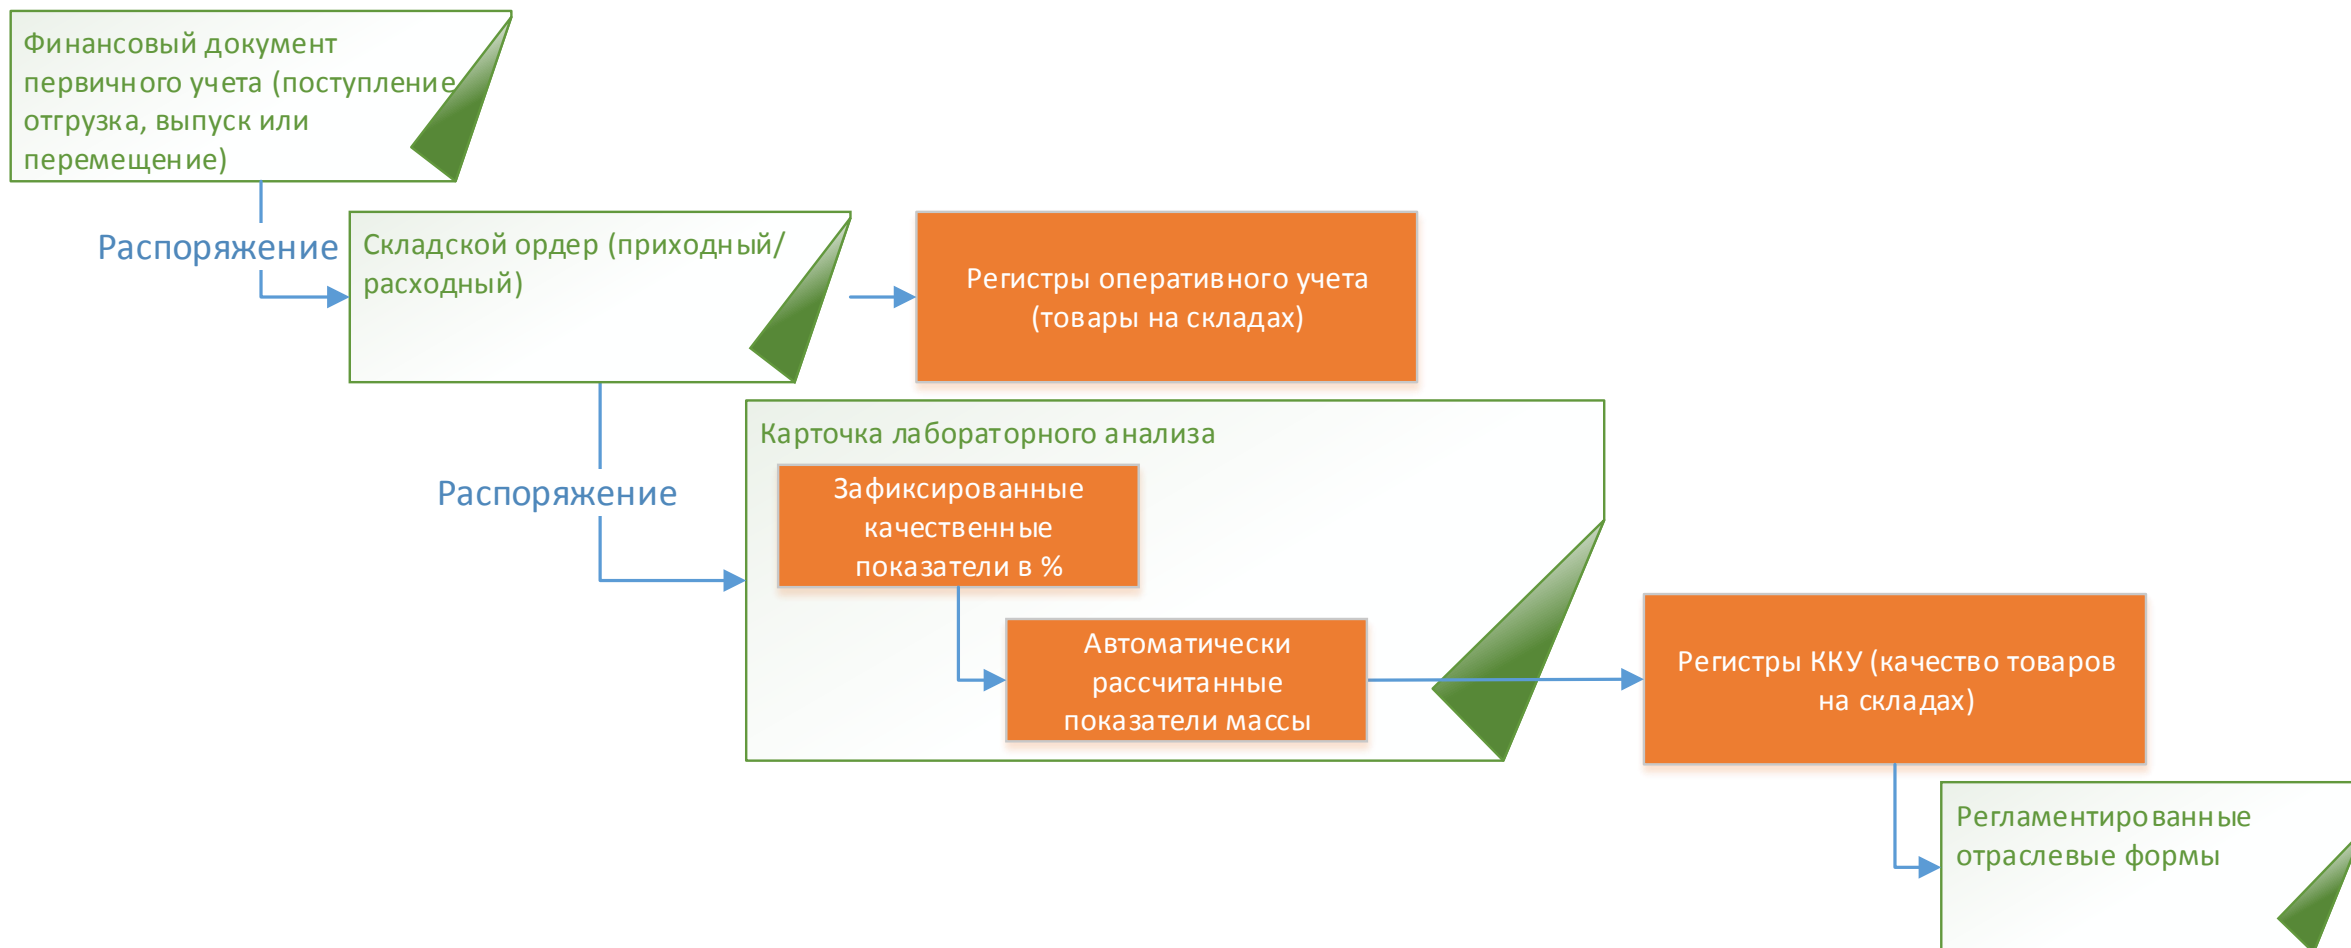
Финансовый документ первичного учета (поступление, отгрузка, выпуск или перемещение)

Распоряжение

Складской ордер (приходный/ расходный)

Регистры оперативного учета (товары на складах)

Распоряжение

Карточка лабораторного анализа

Зафиксированные качественные показатели в %

Автоматически рассчитанные показатели массы

Регистры ККУ (качество товаров на складах)

Регламентированные отраслевые формы